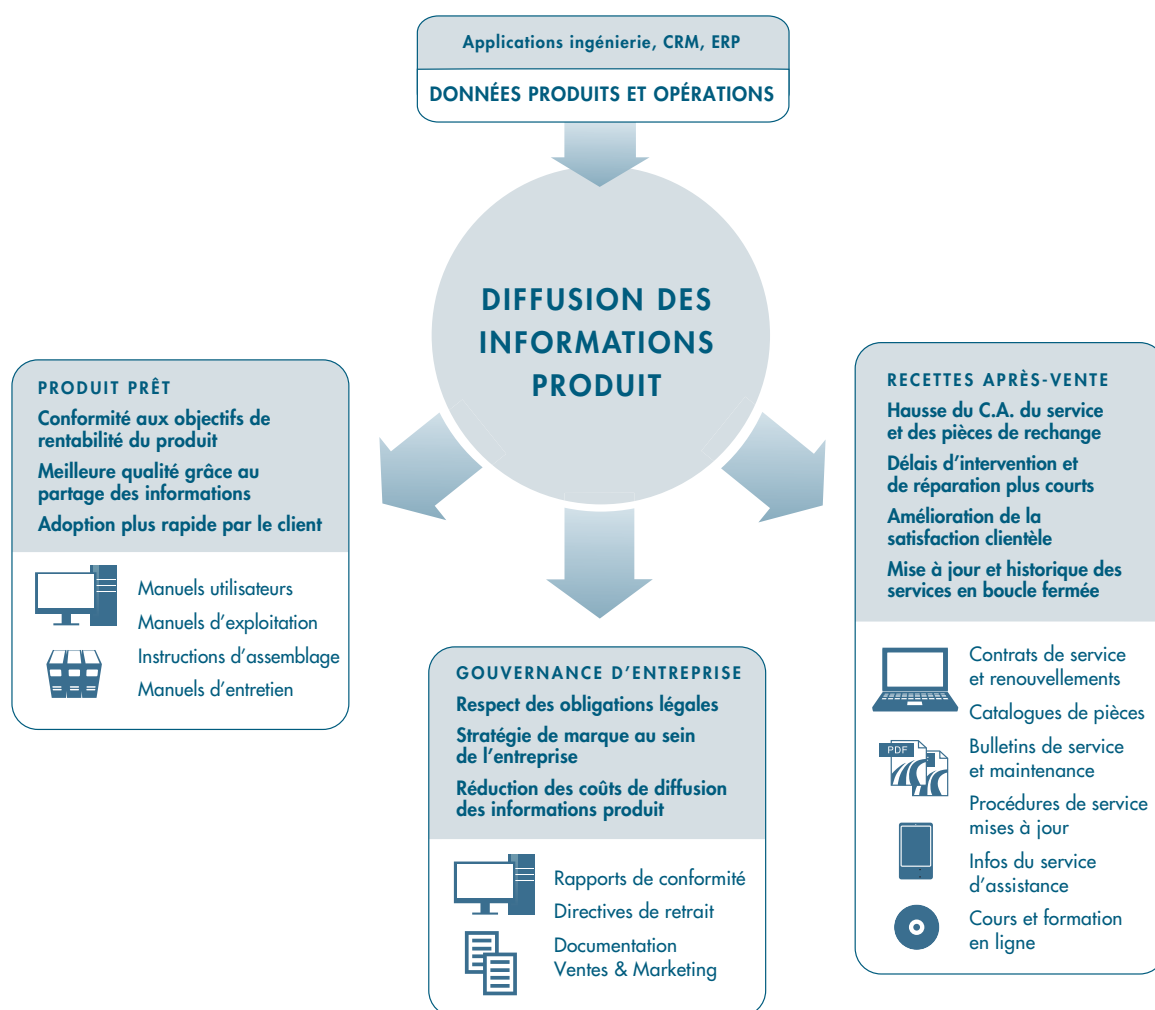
Applications ingénierie, CRM, ERP

DONNÉES PRODUITS ET OPÉRATIONS

DIFFUSION DES INFORMATIONS PRODUIT

PRODUIT PRÊT

Conformité aux objectifs de rentabilité du produit

Meilleure qualité grâce au partage des informations

Adoption plus rapide par le client

Manuels utilisateurs

Manuels d'exploitation

Instructions d'assemblage

Manuels d'entretien

GOUVERNANCE D'ENTREPRISE

Respect des obligations légales

Stratégie de marque au sein de l'entreprise

Réduction des coûts de diffusion des informations produit

Rapports de conformité

Directives de retrait

Documentation Ventes & Marketing

RECETTES APRÈS-VENTE

Hausse du C.A. du service et des pièces de rechange

Délais d'intervention et de réparation plus courts

Amélioration de la satisfaction clientèle

Mise à jour et historique des services en boucle fermée

Contrats de service et renouvellements

Catalogues de pièces

PDF

Bulletins de service et maintenance

Procédures de service mises à jour

Infos du service d'assistance

Cours et formation en ligne